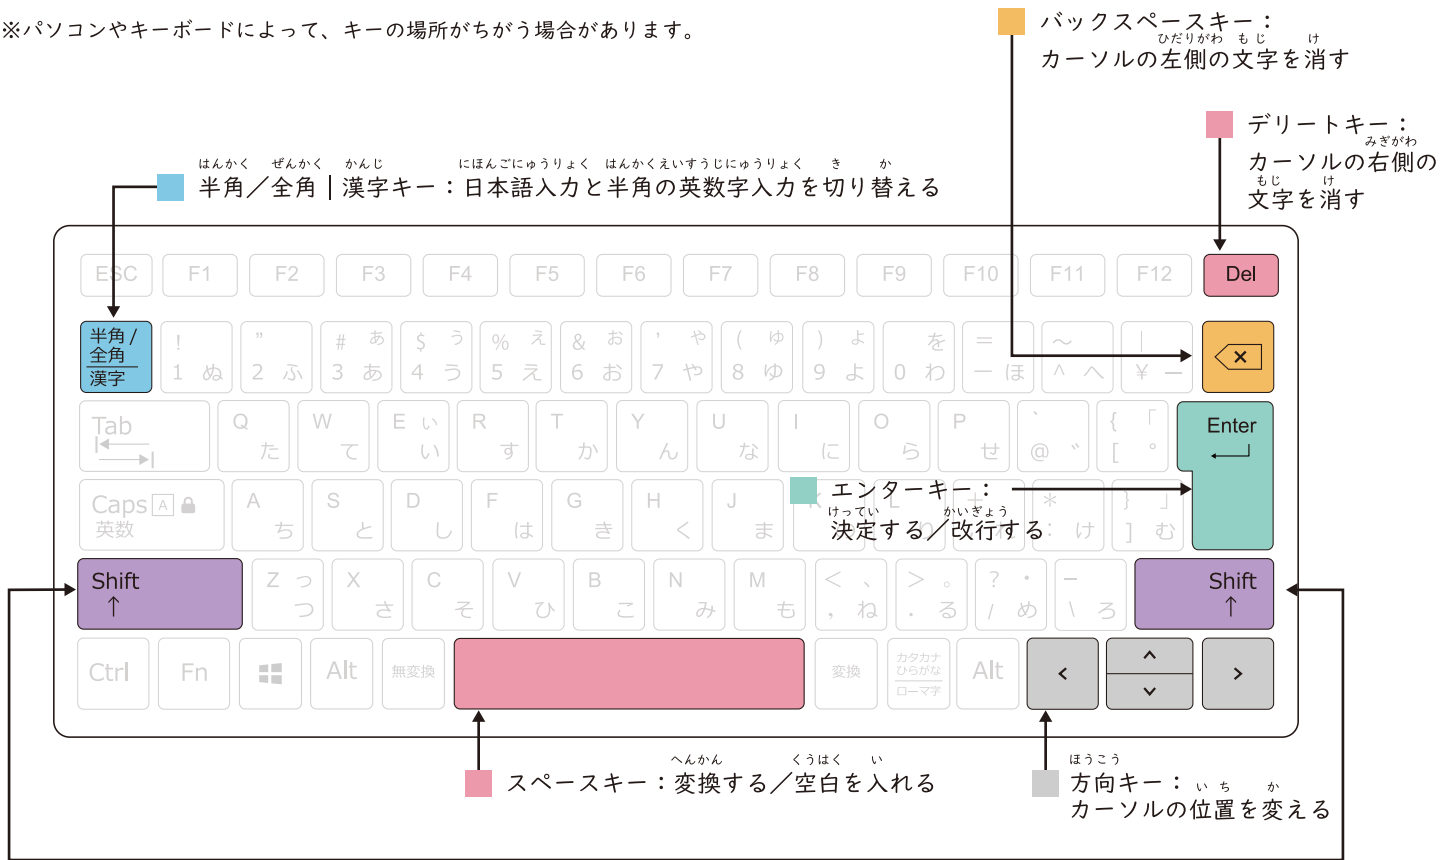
※パソコンやキーボードによって、キーの場所がちがう場合があります。

バックスペースキー：
カーソルの左側の文字を消す

デリートキー：
カーソルの右側の文字を消す

半角／全角｜漢字キー：日本語入力と半角の英数字入力を切り替える

ESC F1 F2 F3 F4 F5 F6 F7 F8 F9 F10 F11 F12 Del

半角/全角 漢字 ! 1 ぬ " 2 ふ # 3 あ あ $ 4 う う % 5 え え & 6 お お ' 7 や や ( 8 ゆ ゆ ) 9 よ よ 0 わ を = ー ほ ~ ^ へ | ¥ ー

Tab Q た W て E い い R す T か Y ん U な I に O ら P せ ` @ ゛ { [ 「 ° Enter

Caps A 英数 A ち S と D し F は G き H く J ま

エンターキー：
決定する／改行する

* け } ] む

Shift ↑ Z っ つ X さ C そ V ひ B こ N み M も < 、 , ね > 。 . る ? ・ / め _ \ ろ Shift ↑

Ctrl Fn Alt 無変換 変換 カタカナ ひらがな ローマ字 Alt

スペースキー：変換する／空白を入れる

方向キー：
カーソルの位置を変える